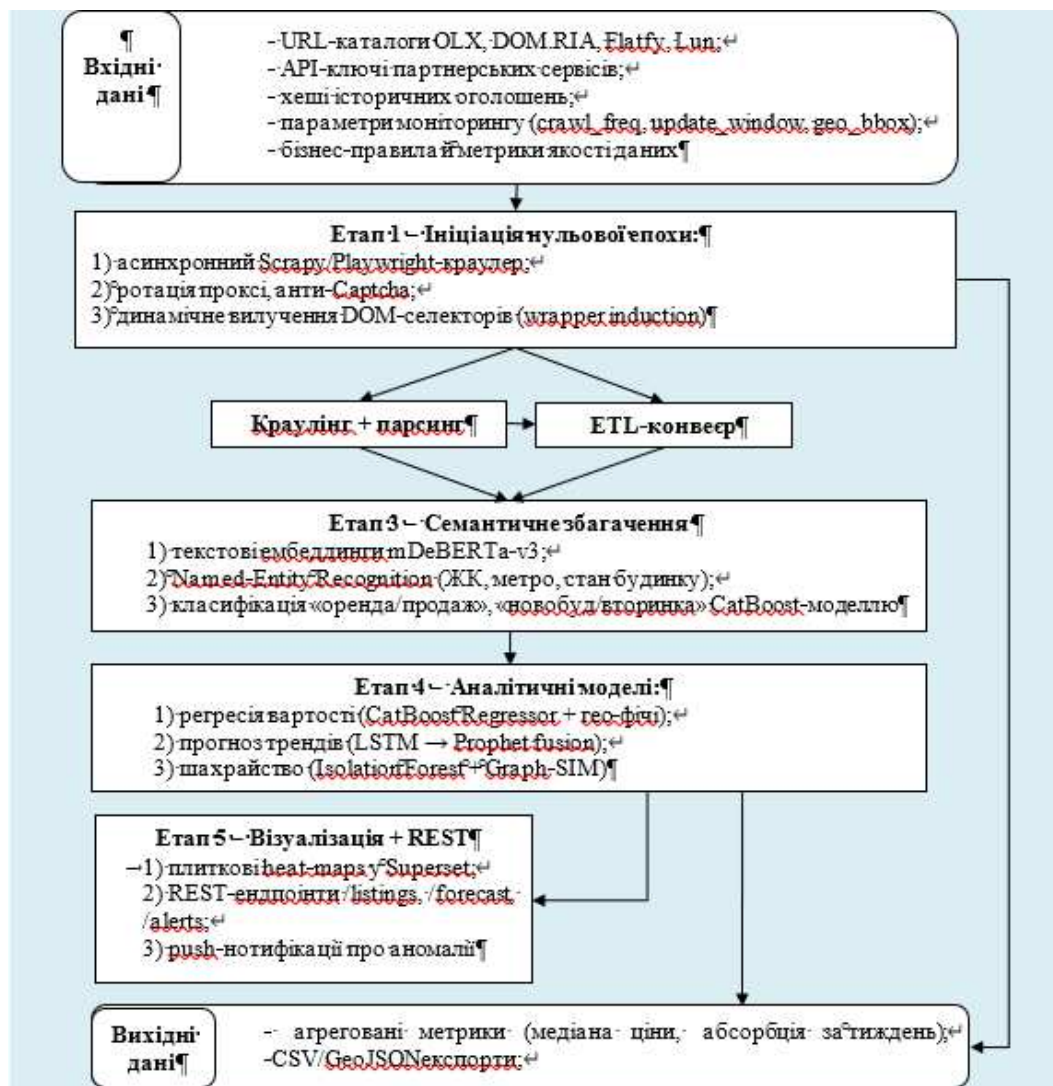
Вхідні дані

- URL-каталоги OLX, DOM.RIA, Flatfy, Lun;
- API-ключі партнерських сервісів;
- хеші історичних оголошень;
- параметри моніторингу (crawl_freq, update_window, geo_bbox);
- бізнес-правила й метрики якості даних

Етап 1 – Ініціація нульової епохи:
1) асинхронний Scrapy/Playwright-краулер;
2) ротація проксі, анти-Captcha;
3) динамічне вилучення DOM-селекторів (wrapper induction)

Краулінг + парсинг

ETL-конвеєр

Етап 3 – Семантичне збагачення
1) текстові ембеддинги mDeBERTa-v3;
2) Named-Entity Recognition (ЖК, метро, стан будинку);
3) класифікація «оренда/продаж», «новобуд/вторинка» CatBoost-моделлю

Етап 4 – Аналітичні моделі:
1) регресія вартості (CatBoost Regressor + гео-фічі);
2) прогноз трендів (LSTM → Prophet fusion);
3) шахрайство (IsolationForest + Graph-SIM)

Етап 5 – Візуалізація + REST
1) плиткові heat-maps у Superset;
2) REST-ендпоінти /listings, /forecast, /alerts;
3) push-нотифікації про аномалії

Вихідні дані

- агреговані метрики (медіана ціни, абсорбція за тиждень);
- CSV/GeoJSON експорти;